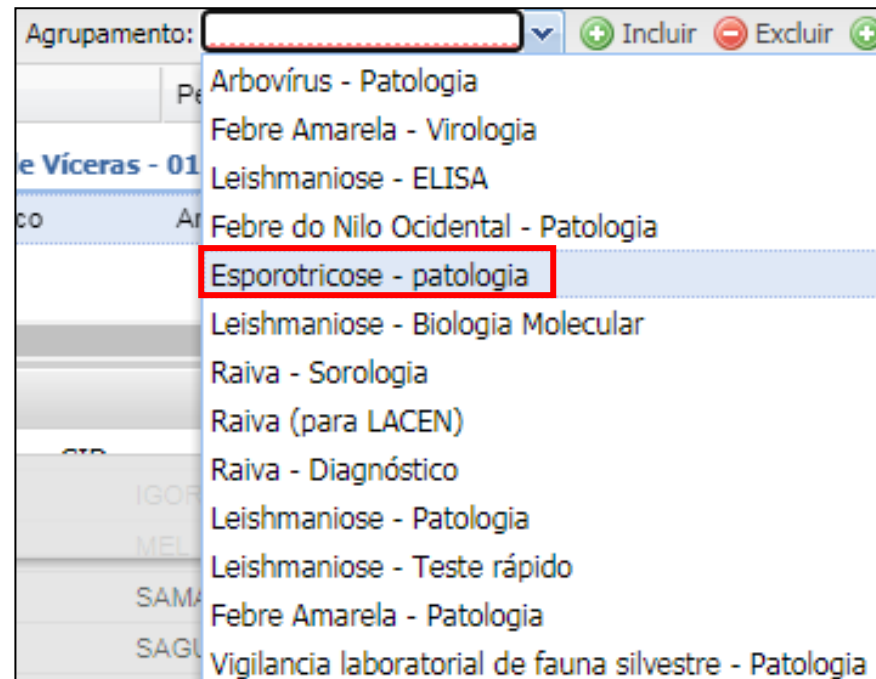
Agrupamento: Incluir Excluir

Pe

e Víceras - 01

co Ar

Arbovírus - Patologia
Febre Amarela - Virologia
Leishmaniose - ELISA
Febre do Nilo Ocidental - Patologia
Esporotricose - patologia
Leishmaniose - Biologia Molecular
Raiva - Sorologia
Raiva (para LACEN)
Raiva - Diagnóstico
Leishmaniose - Patologia
Leishmaniose - Teste rápido
Febre Amarela - Patologia
Vigilancia laboratorial de fauna silvestre - Patologia

IGOR
MEL
SAMA
SAGU